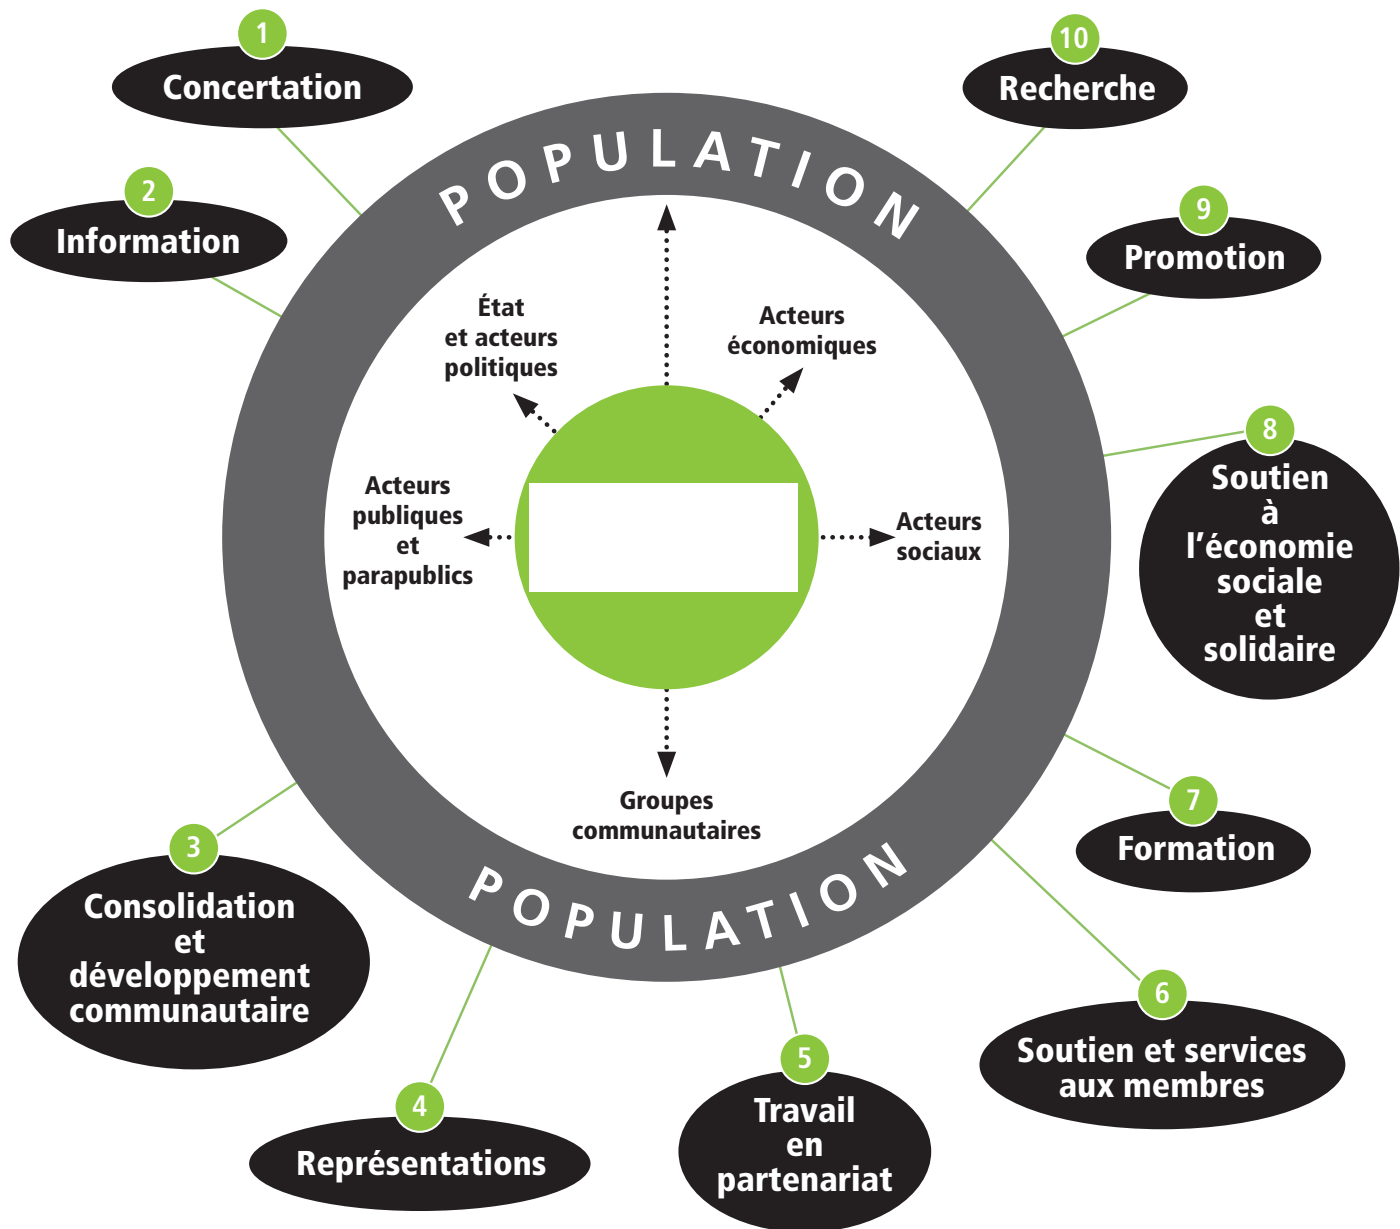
1
Concertation

2
Information

10
Recherche

9
Promotion

POPULATION

État et acteurs politiques

Acteurs économiques

Acteurs publiques et parapublics

Acteurs sociaux

Groupes communautaires

POPULATION

8
Soutien à l’économie sociale et solidaire

7
Formation

3
Consolidation et développement communautaire

4
Représentations

5
Travail en partenariat

6
Soutien et services aux membres